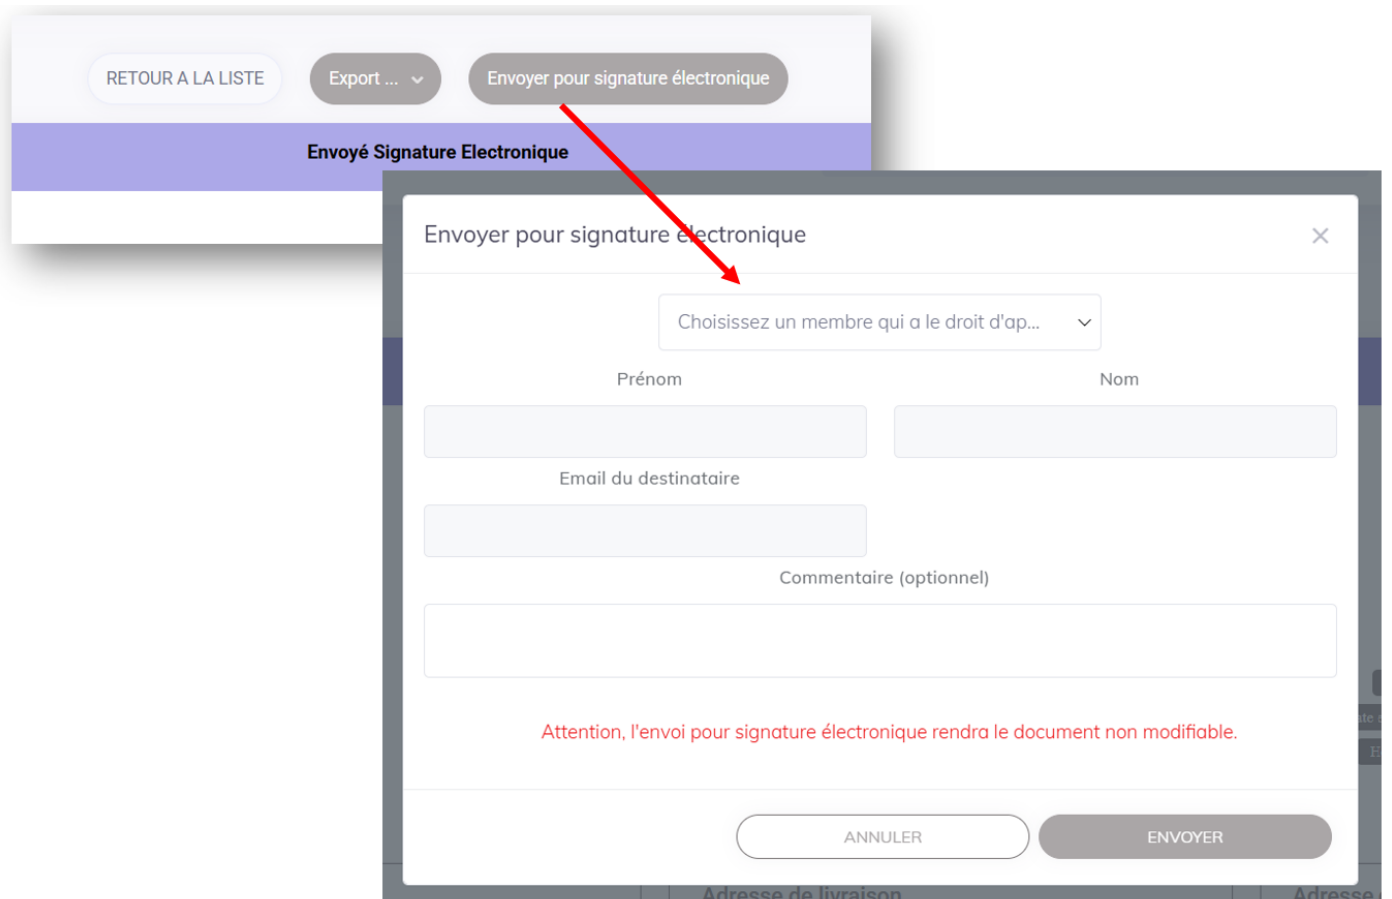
RETOUR A LA LISTE

Export ...

Envoyer pour signature électronique

Envoyé Signature Electronique

Envoyer pour signature électronique

×

Choisissez un membre qui a le droit d'ap...

Prénom

Nom

Email du destinataire

Commentaire (optionnel)

Attention, l'envoi pour signature électronique rendra le document non modifiable.

ANNULER

ENVOYER

Adresse de livraison

Adresse